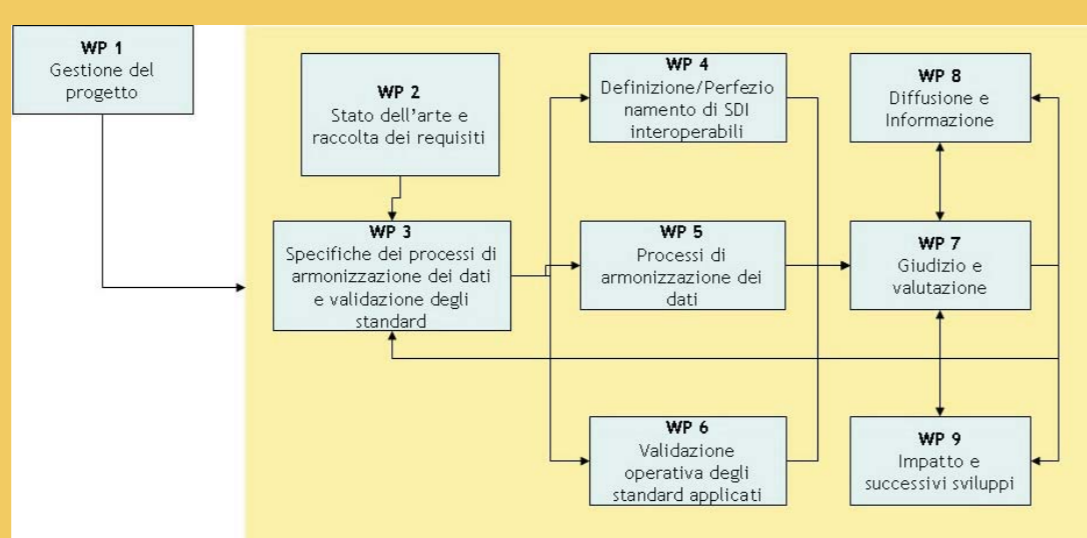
WP 1
Gestione del progetto

WP 2
Stato dell'arte e raccolta dei requisiti

WP 3
Specifiche dei processi di armonizzazione dei dati e validazione degli standard

WP 4
Definizione/Perfezionamento di SDI interoperabili

WP 5
Processi di armonizzazione dei dati

WP 6
Validazione operativa degli standard applicati

WP 8
Diffusione e Informazione

WP 7
Giudizio e valutazione

WP 9
Impatto e successivi sviluppi